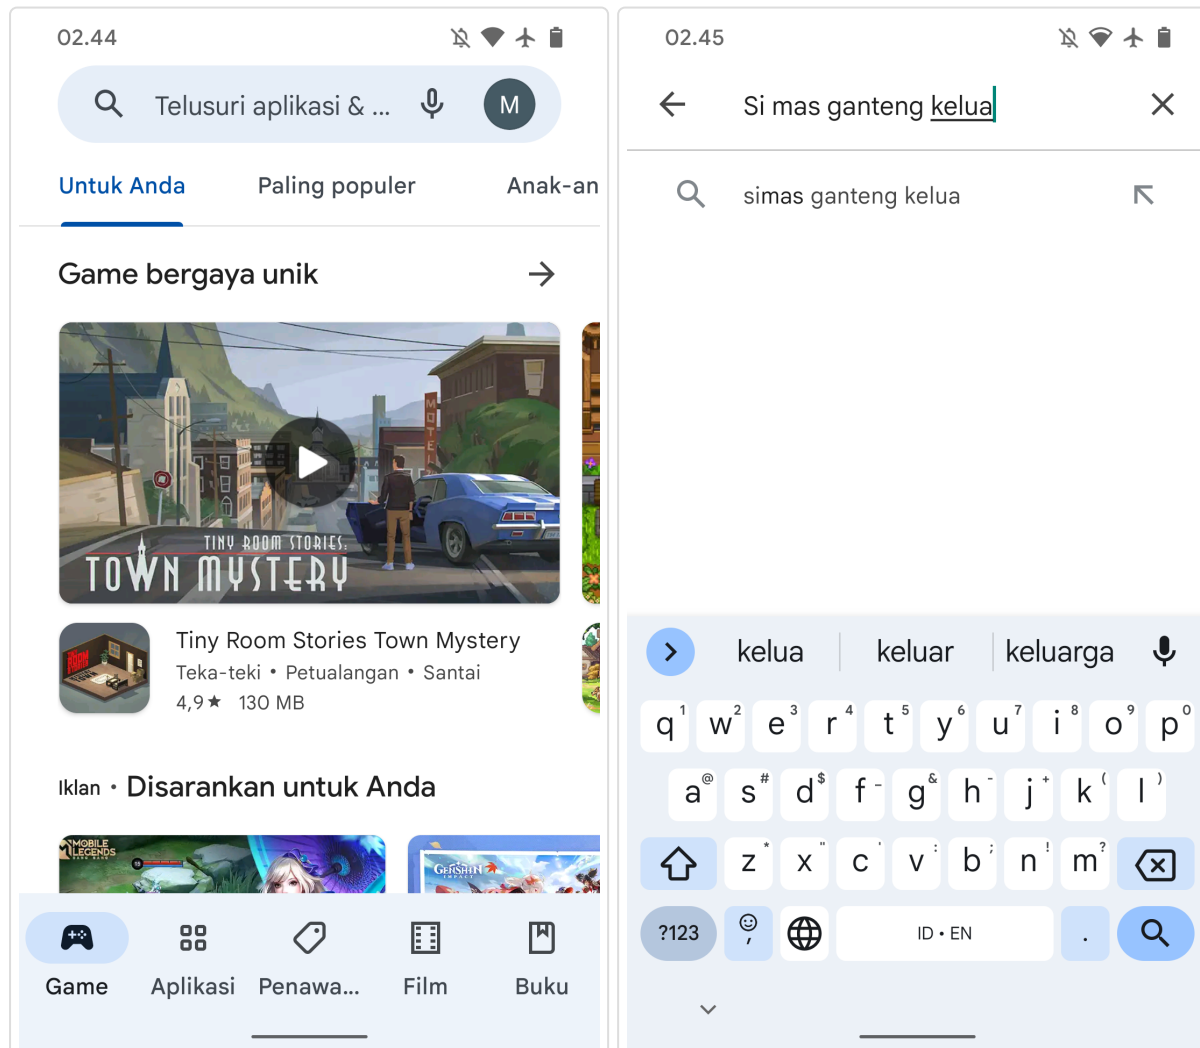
02.44

Telusuri aplikasi & ...

M

Untuk Anda
Paling populer
Anak-an

Game bergaya unik

TINY ROOM STORIES:
TOWN MYSTERY

MOTEL

Tiny Room Stories Town Mystery
Teka-teki • Petualangan • Santai
4,9★ 130 MB

Iklan • Disarankan untuk Anda

MOBILE LEGENDS

GENSHIN IMPACT

Game
Aplikasi
Penawa...
Film
Buku

02.45

Si mas ganteng kelua

simas ganteng kelua

kelua
keluar
keluarga

q 1 w 2 e 3 r 4 t 5 y 6 u 7 i 8 o 9 p 0
a @ s # d $ f - g & h - j + k ( l )
z * x " c ' v : b ; n ! m ?
?123
ID • EN
.